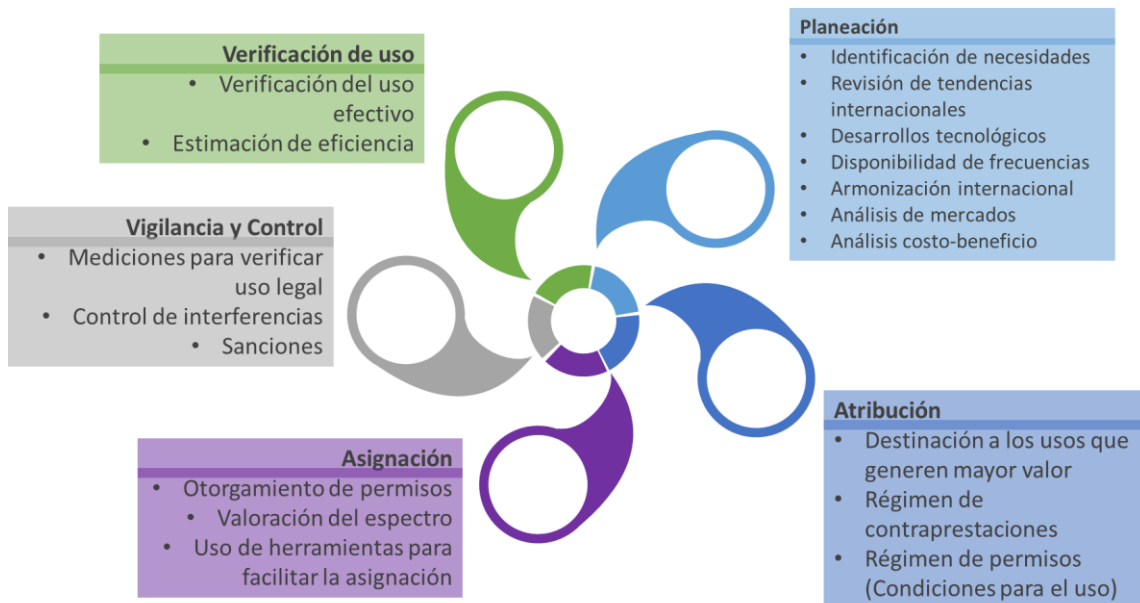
Verificación de uso
- Verificación del uso efectivo
- Estimación de eficiencia

Planeación
- Identificación de necesidades
- Revisión de tendencias internacionales
- Desarrollos tecnológicos
- Disponibilidad de frecuencias
- Armonización internacional
- Análisis de mercados
- Análisis costo-beneficio

Vigilancia y Control
- Mediciones para verificar uso legal
- Control de interferencias
- Sanciones

Atribución
- Destinación a los usos que generen mayor valor
- Régimen de contraprestaciones
- Régimen de permisos (Condiciones para el uso)

Asignación
- Otorgamiento de permisos
- Valoración del espectro
- Uso de herramientas para facilitar la asignación